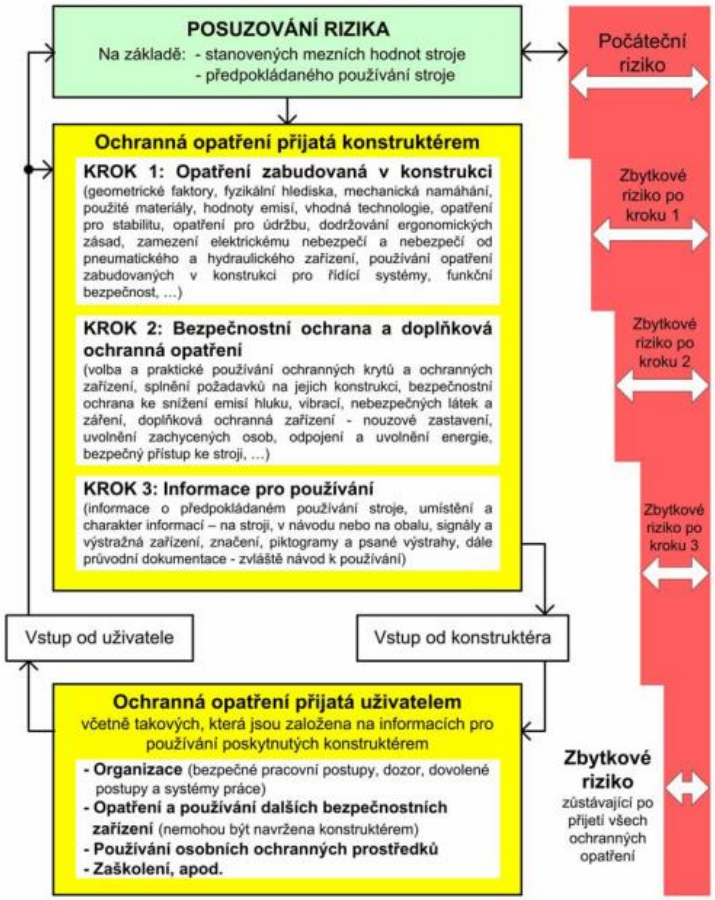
POSUZOVÁNÍ RIZIKA
Na základě: - stanovených mezních hodnot stroje
- předpokládaného používání stroje

Počáteční riziko

Ochranná opatření přijatá konstruktérem

KROK 1: Opatření zabudovaná v konstrukci
(geometrické faktory, fyzikální hlediska, mechanická namáhání, použité materiály, hodnoty emisí, vhodná technologie, opatření pro stabilitu, opatření pro údržbu, dodržování ergonomických zásad, zamezení elektrickému nebezpečí a nebezpečí od pneumatického a hydraulického zařízení, používání opatření zabudovaných v konstrukci pro řídicí systémy, funkční bezpečnost, …)

Zbytkové riziko po kroku 1

KROK 2: Bezpečnostní ochrana a doplňková ochranná opatření
(volba a praktické používání ochranných krytů a ochranných zařízení, splnění požadavků na jejich konstrukci, bezpečnostní ochrana ke snížení emisí hluku, vibrací, nebezpečných látek a záření, doplňková ochranná zařízení - nouzové zastavení, uvolnění zachycených osob, odpojení a uvolnění energie, bezpečný přístup ke stroji, …)

Zbytkové riziko po kroku 2

KROK 3: Informace pro používání
(informace o předpokládaném používání stroje, umístění a charakter informací – na stroji, v návodu nebo na obalu, signály a výstražná zařízení, značení, piktogramy a psané výstrahy, dále průvodní dokumentace - zvláště návod k používání)

Zbytkové riziko po kroku 3

Vstup od uživatele

Vstup od konstruktéra

Ochranná opatření přijatá uživatelem
včetně takových, která jsou založena na informacích pro používání poskytnutých konstruktérem

- Organizace (bezpečné pracovní postupy, dozor, dovolené postupy a systémy práce)
- Opatření a používání dalších bezpečnostních zařízení (nemohou být navržena konstruktérem)
- Používání osobních ochranných prostředků
- Zaškolení, apod.

Zbytkové riziko
zůstávající po přijetí všech ochranných opatření